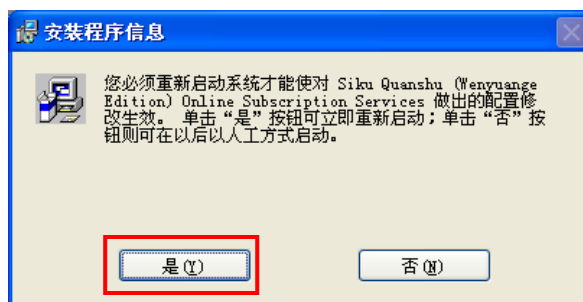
安装程序信息

您必须重新启动系统才能使对 Siku Quanshu (Wenyuange Edition) Online Subscription Services 做出的配置修改生效。 单击"是"按钮可立即重新启动；单击"否"按钮则可在以后以人工方式启动。

是(Y)

否(N)